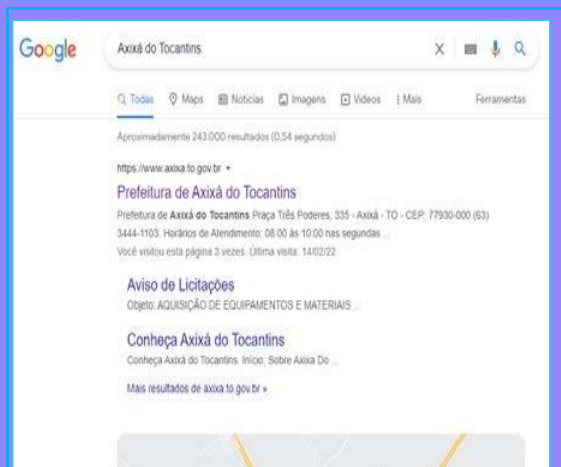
Google

Axixá do Tocantins

X

Todas Maps Notícias Imagens Vídeos Mais Ferramentas

Aproximadamente 243.000 resultados (0,54 segundos)

https://www.axixa.to.gov.br

Prefeitura de Axixá do Tocantins

Prefeitura de Axixá do Tocantins Praça Três Poderes, 335 - Axixá - TO - CEP: 77930-000 (63) 3444-1103. Horários de Atendimento: 08:00 às 10:00 nas segundas ...

Você visitou esta página 3 vezes. Última visita: 14/02/22

Aviso de Licitações

Objeto: AQUISIÇÃO DE EQUIPAMENTOS E MATERIAIS ...

Conheça Axixá do Tocantins

Conheça Axixá do Tocantins. Início; Sobre Axixa Do ...

Mais resultados de axixa.to.gov.br »